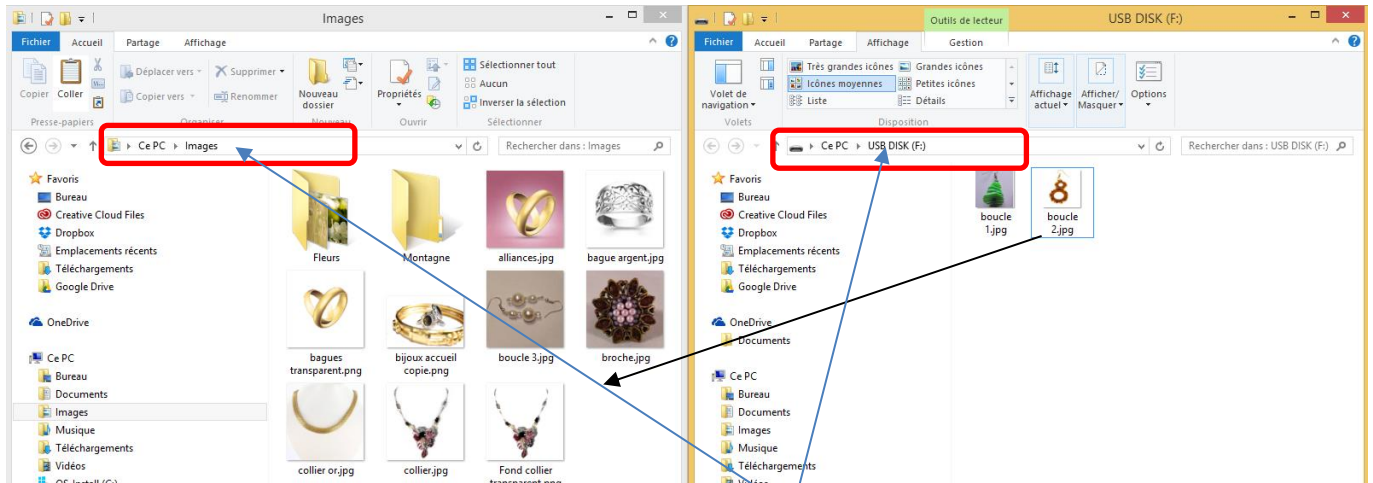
Images

Fichier Accueil Partage Affichage

Copier Coller Déplacer vers Supprimer Copier vers Renommer Nouveau dossier Propriétés Sélectionner tout Aucun Inverser la sélection

Presse-papiers Organiser Nouveau Ouvrir Sélectionner

Ce PC ▸ Images

Rechercher dans : Images

Favoris
Bureau
Creative Cloud Files
Dropbox
Emplacements récents
Téléchargements
Google Drive

OneDrive

Ce PC
Bureau
Documents
Images
Musique
Téléchargements
Vidéos
OS_Install (C:)

Fleurs
Montagne
alliances.jpg
bague argent.jpg
bagues transparent.png
bijoux accueil copie.png
boucle 3.jpg
broche.jpg
collier or.jpg
collier.jpg
Fond collier transparent.png

Outils de lecteur
USB DISK (F:)

Fichier Accueil Partage Affichage Gestion

Volet de navigation
Très grandes icônes Grandes icônes
Icônes moyennes Petites icônes
Liste Détails
Affichage actuel Afficher/Masquer Options

Volets Disposition

Ce PC ▸ USB DISK (F:)

Rechercher dans : USB DISK (F:)

Favoris
Bureau
Creative Cloud Files
Dropbox
Emplacements récents
Téléchargements
Google Drive

OneDrive
Documents

Ce PC
Bureau
Documents
Images
Musique
Téléchargements
Vidéos

boucle 1.jpg
boucle 2.jpg